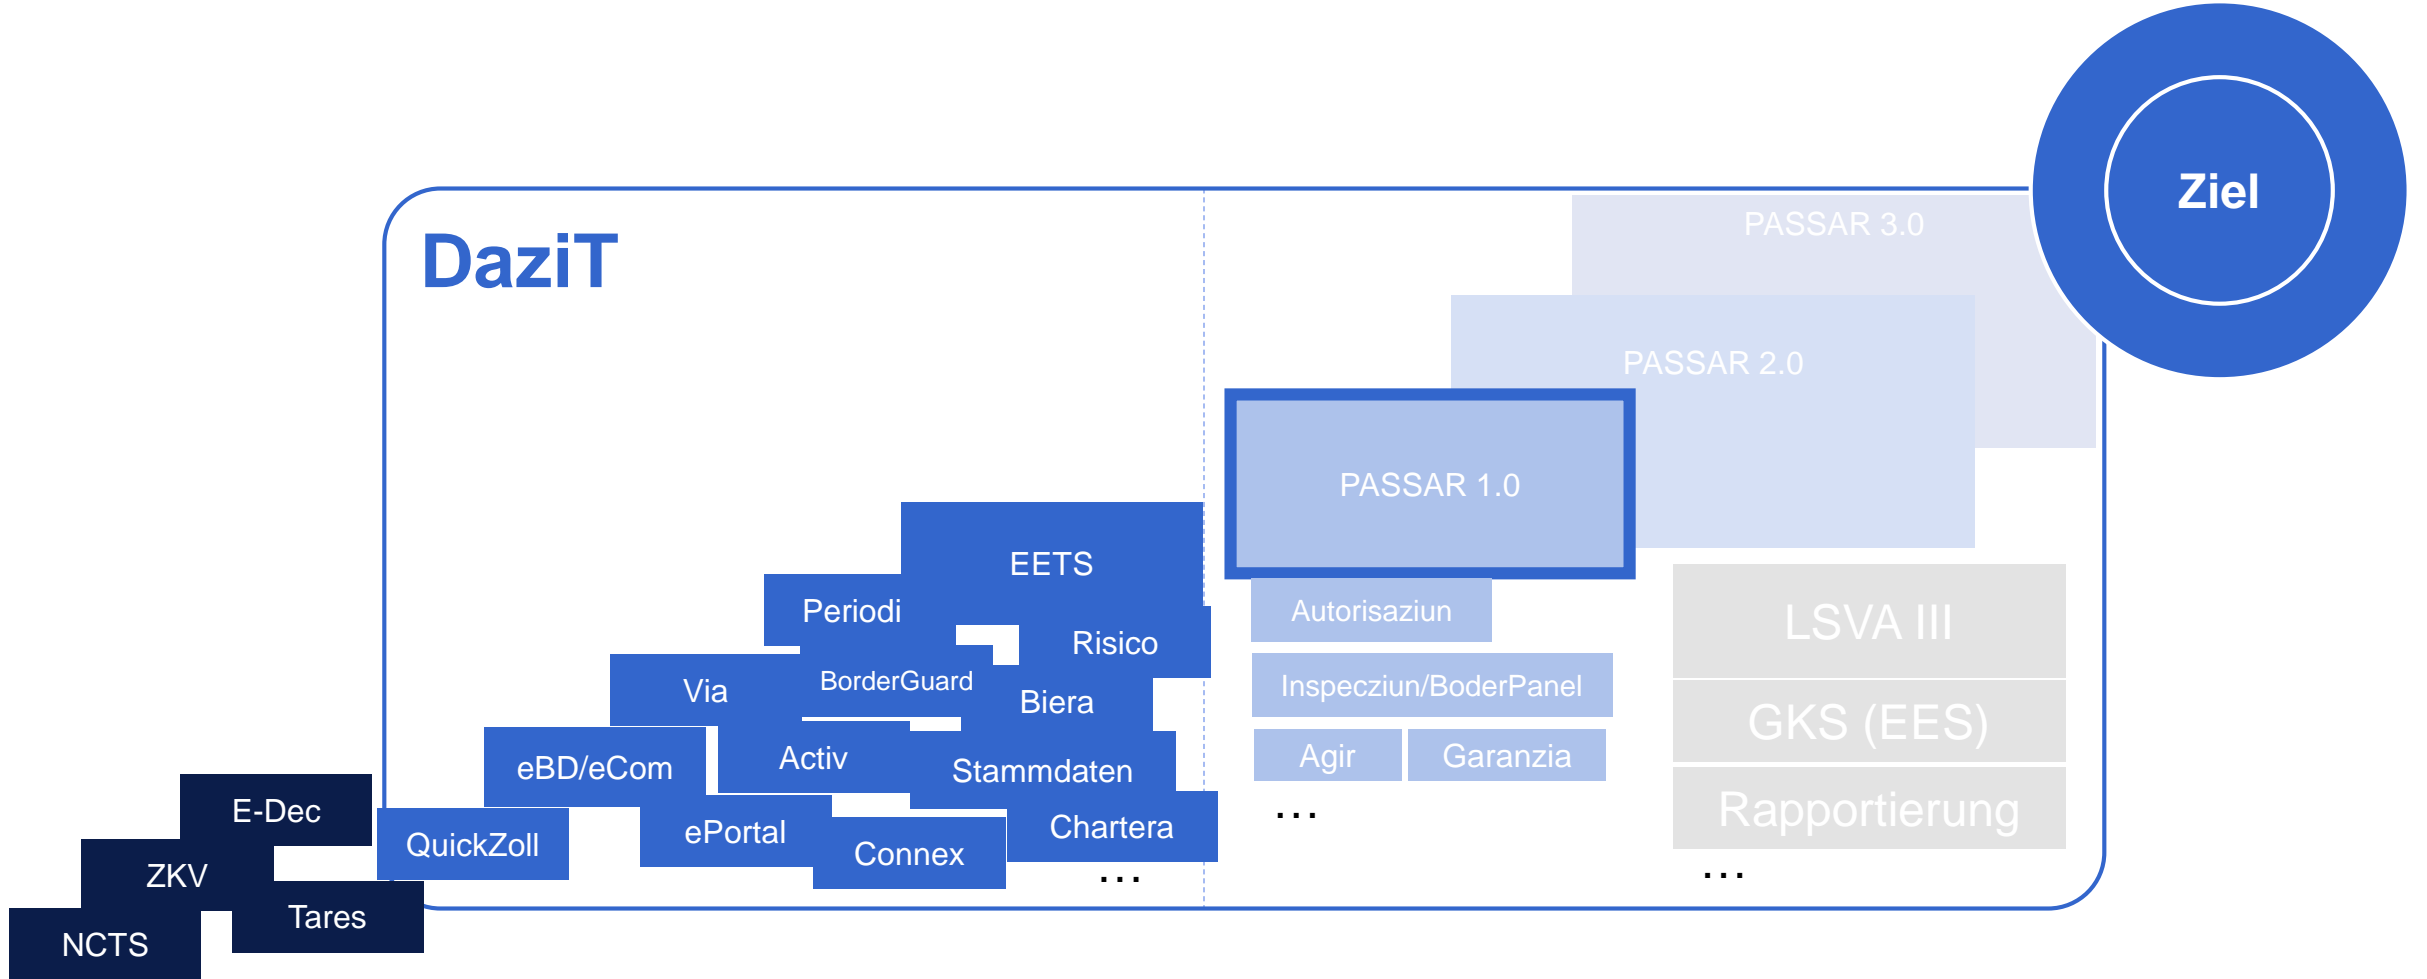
Ziel

DaziT

PASSAR 3.0

PASSAR 2.0

PASSAR 1.0

Autorisaziun

Inspecziun/BoderPanel

Agir

Garanzia

...

LSVA III

GKS (EES)

Rapportierung

...

EETS

Periodi

Risico

Via

BorderGuard

Biera

eBD/eCom

Activ

Stammdaten

QuickZoll

ePortal

Connex

Chartera

...

E-Dec

ZKV

Tares

NCTS